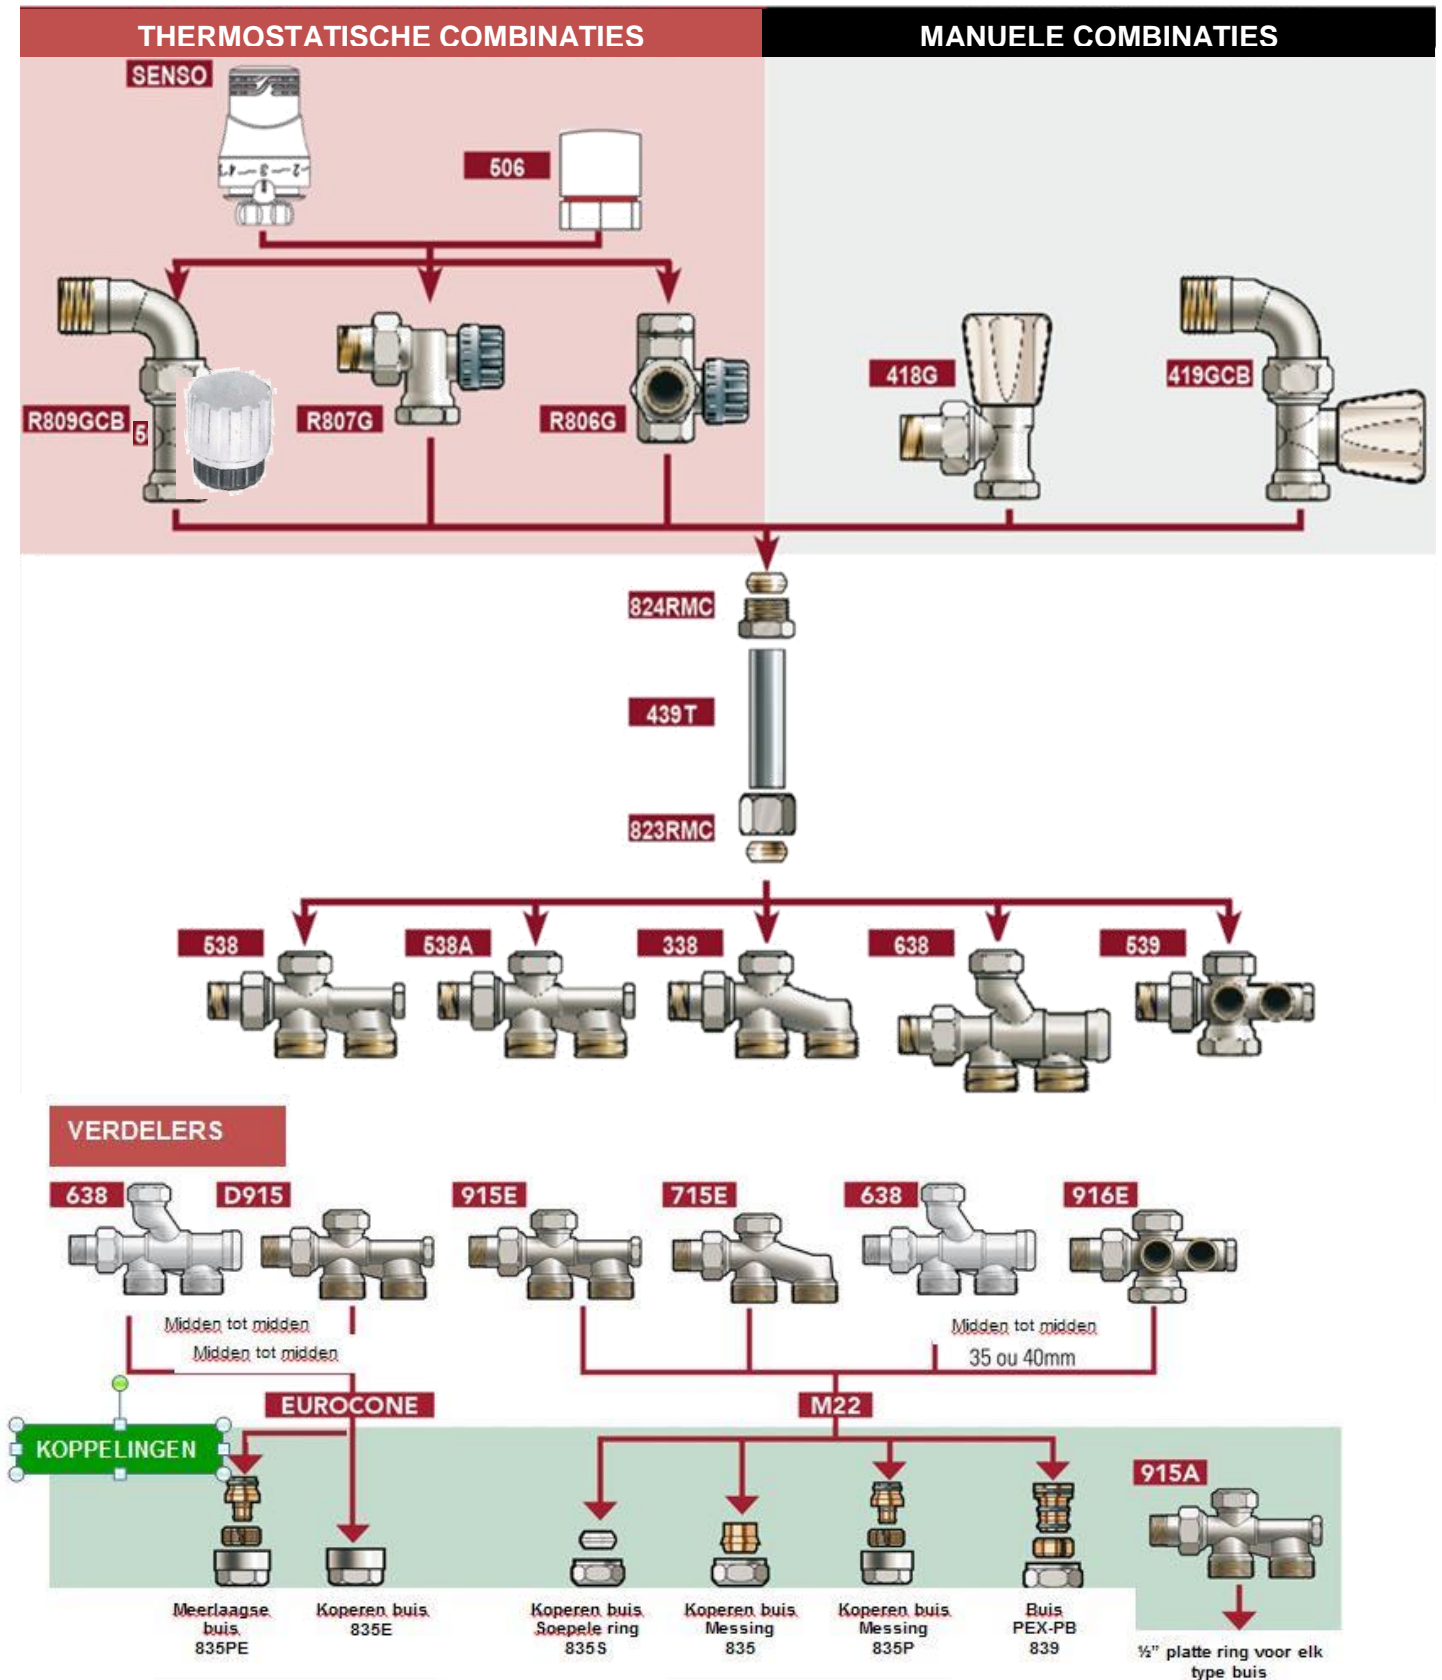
THERMOSTATISCHE COMBINATIES

MANUELE COMBINATIES

SENSO

506

R809GCB

5

R807G

R806G

418G

419GCB

824RMC

439T

823RMC

538

538A

338

638

539

VERDELERS

638

D915

915E

715E

638

916E

Midden tot midden

Midden tot midden

Midden tot midden

35 ou 40mm

EUROCONE

M22

KOPPELINGEN

915A

Meerlaagse buis 835PE

Koperen buis 835E

Koperen buis Soepele ring 835S

Koperen buis Messing 835

Koperen buis Messing 835P

Buis PEX-PB 839

½" platte ring voor elk type buis